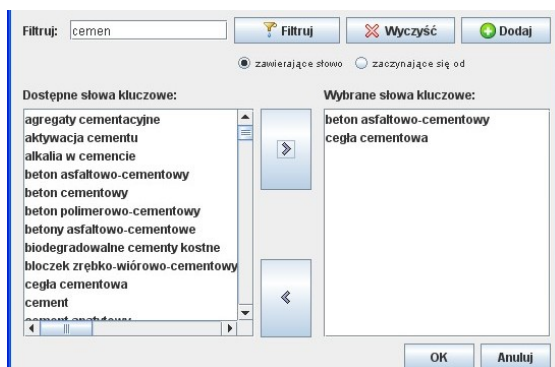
Filtruj: cemen

Filtruj

Wyczyść

Dodaj

zawierające słowo

zaczynające się od

Dostępne słowa kluczowe:

agregaty cementacyjne
aktywacja cementu
alkalia w cemencie
beton asfaltowo-cementowy
beton cementowy
beton polimerowo-cementowy
betony asfaltowo-cementowe
biodegradowalne cementy kostne
bloczek zrębko-wiórowo-cementowy
cegła cementowa
cement
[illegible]

Wybrane słowa kluczowe:

beton asfaltowo-cementowy
cegła cementowa

OK

Anuluj